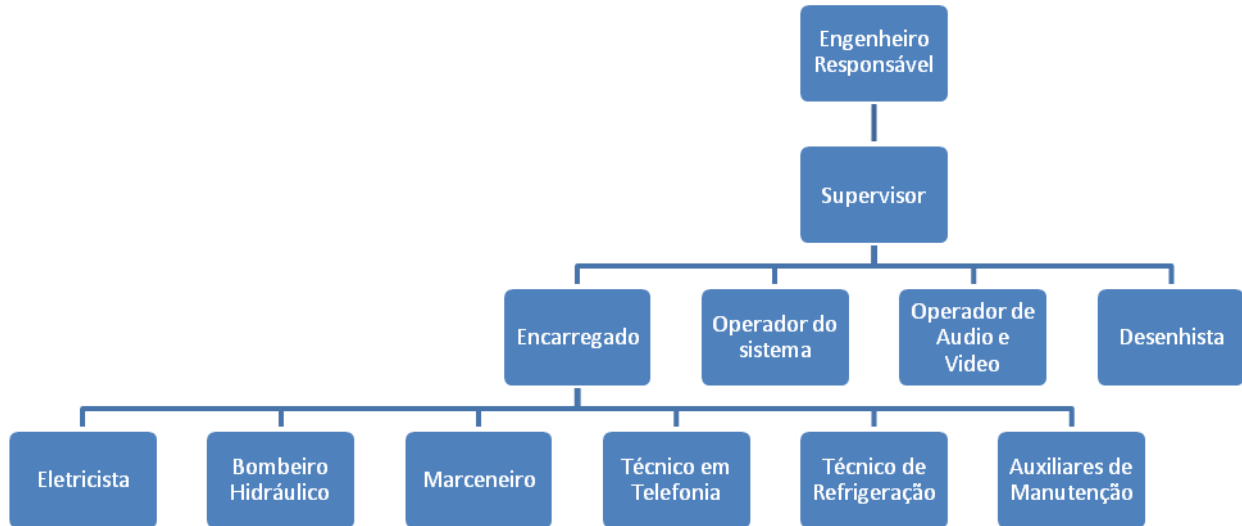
Engenheiro Responsável

Supervisor

Encarregado

Operador do sistema

Operador de Audio e Video

Desenhista

Eletricista

Bombeiro Hidráulico

Marceneiro

Técnico em Telefonia

Técnico de Refrigeração

Auxiliares de Manutenção